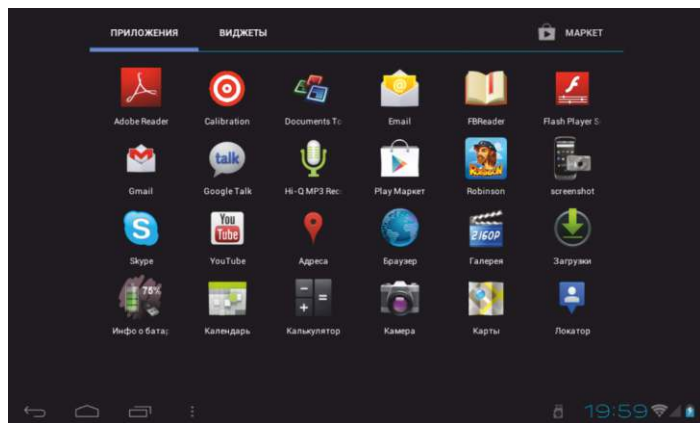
ПРИЛОЖЕНИЯ ВИДЖЕТЫ МАРКЕТ

Adobe Reader Calibration Documents To Email FBReader Flash Player S

Gmail talk Google Talk Hi-Q MP3 Rec Play Маркет Robinson screenshot

Skype You Tube YouTube Адреса Браузер 2160P Галерея Загрузки

75% Инфо о батар Календарь Калькулятор Камера Карты Локатор

19:59